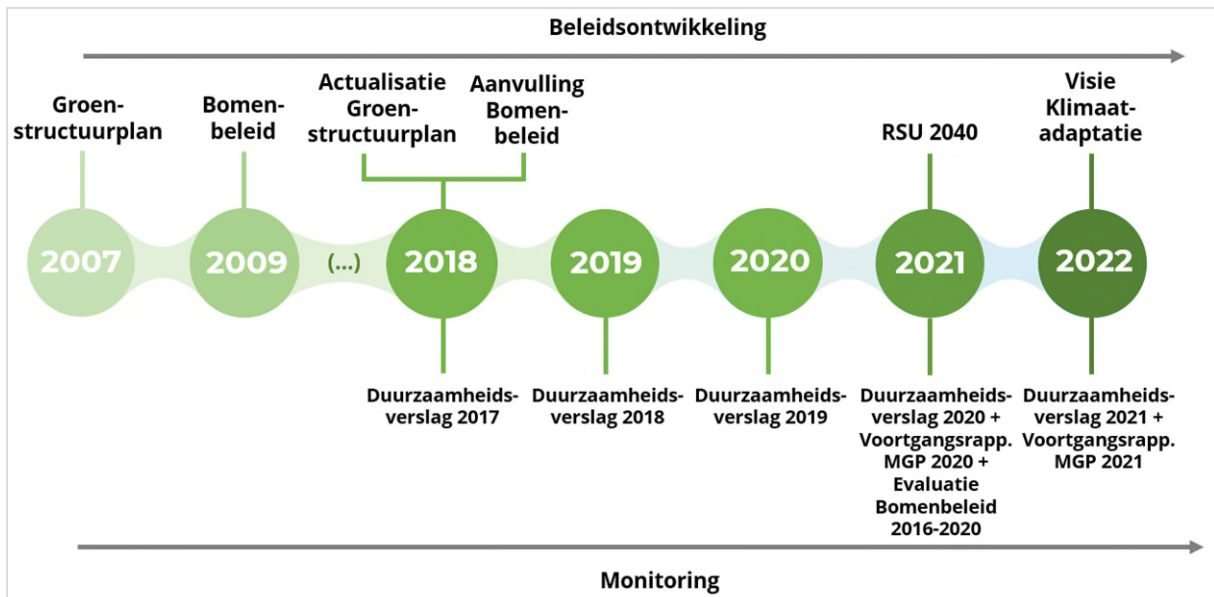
Beleidsontwikkeling

Groenstructuurplan

Bomenbeleid

Actualisatie Groenstructuurplan

Aanvulling Bomenbeleid

RSU 2040

Visie Klimaatadaptatie

2007

2009

(...)

2018

2019

2020

2021

2022

Duurzaamheidsverslag 2017

Duurzaamheidsverslag 2018

Duurzaamheidsverslag 2019

Duurzaamheidsverslag 2020 + Voortgangsrapp. MGP 2020 + Evaluatie Bomenbeleid 2016-2020

Duurzaamheidsverslag 2021 + Voortgangsrapp. MGP 2021

Monitoring